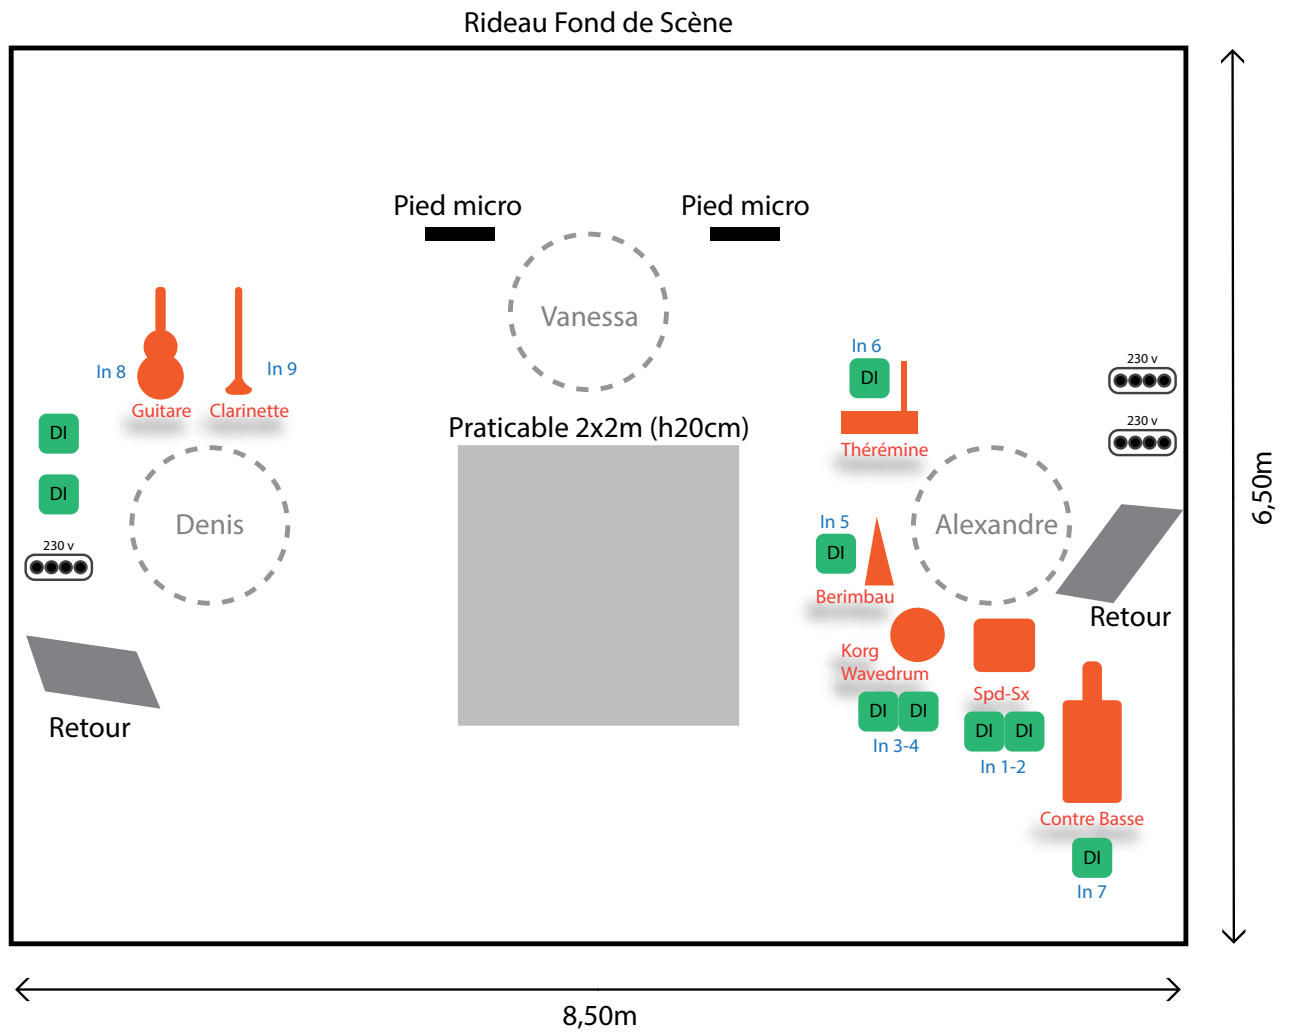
Rideau Fond de Scène

Pied micro

Pied micro

Vanessa

In 8

In 9

Guitare

Clarinette

DI

DI

230 v

Denis

Praticable 2x2m (h20cm)

In 6

DI

Thérémine

230 v

230 v

Alexandre

In 5

DI

Berimbau

Retour

Korg Wavedrum

Spd-Sx

DI DI

In 3-4

DI DI

In 1-2

Contre Basse

DI

In 7

Retour

6,50m

8,50m